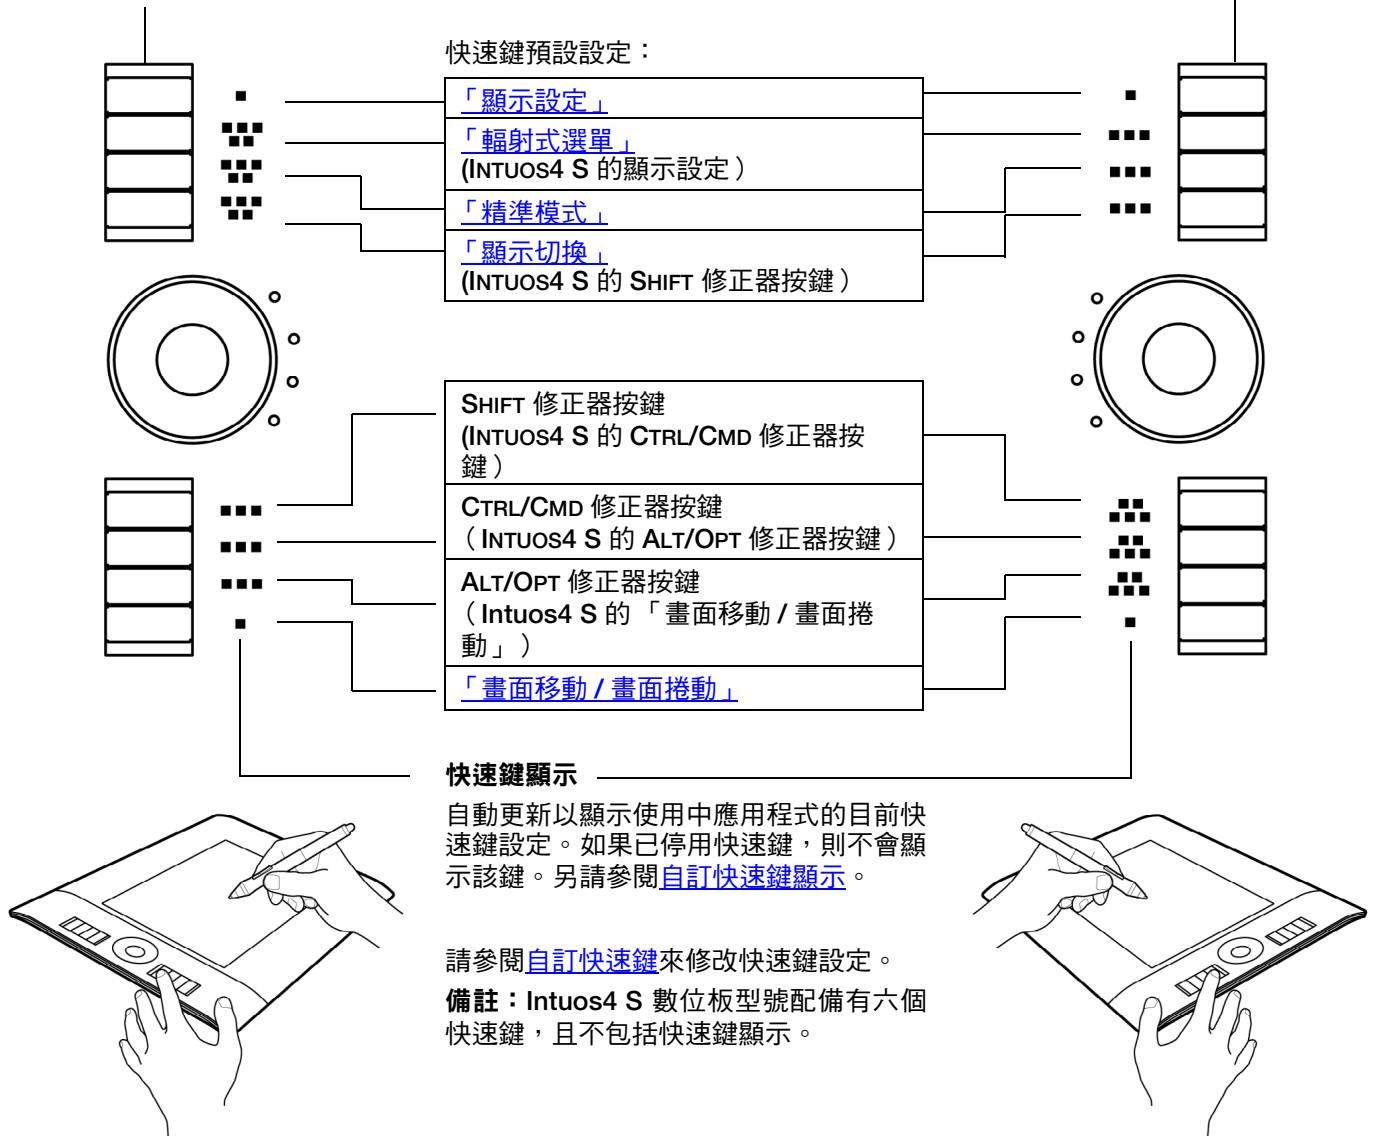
快速鍵預設設定：

「顯示設定」

「輻射式選單」
(INTUOS4 S 的顯示設定）

「精準模式」

「顯示切換」
(INTUOS4 S 的 SHIFT 修正器按鍵）

SHIFT 修正器按鍵
(INTUOS4 S 的 CTRL/CMD 修正器按鍵）

CTRL/CMD 修正器按鍵
（INTUOS4 S 的 ALT/OPT 修正器按鍵）

ALT/OPT 修正器按鍵
（Intuos4 S 的 「畫面移動 / 畫面捲動」）

「畫面移動 / 畫面捲動」

快速鍵顯示

自動更新以顯示使用中應用程式的目前快速鍵設定。如果已停用快速鍵，則不會顯示該鍵。另請參閱自訂快速鍵顯示。

請參閱自訂快速鍵來修改快速鍵設定。

備註：Intuos4 S 數位板型號配備有六個快速鍵，且不包括快速鍵顯示。